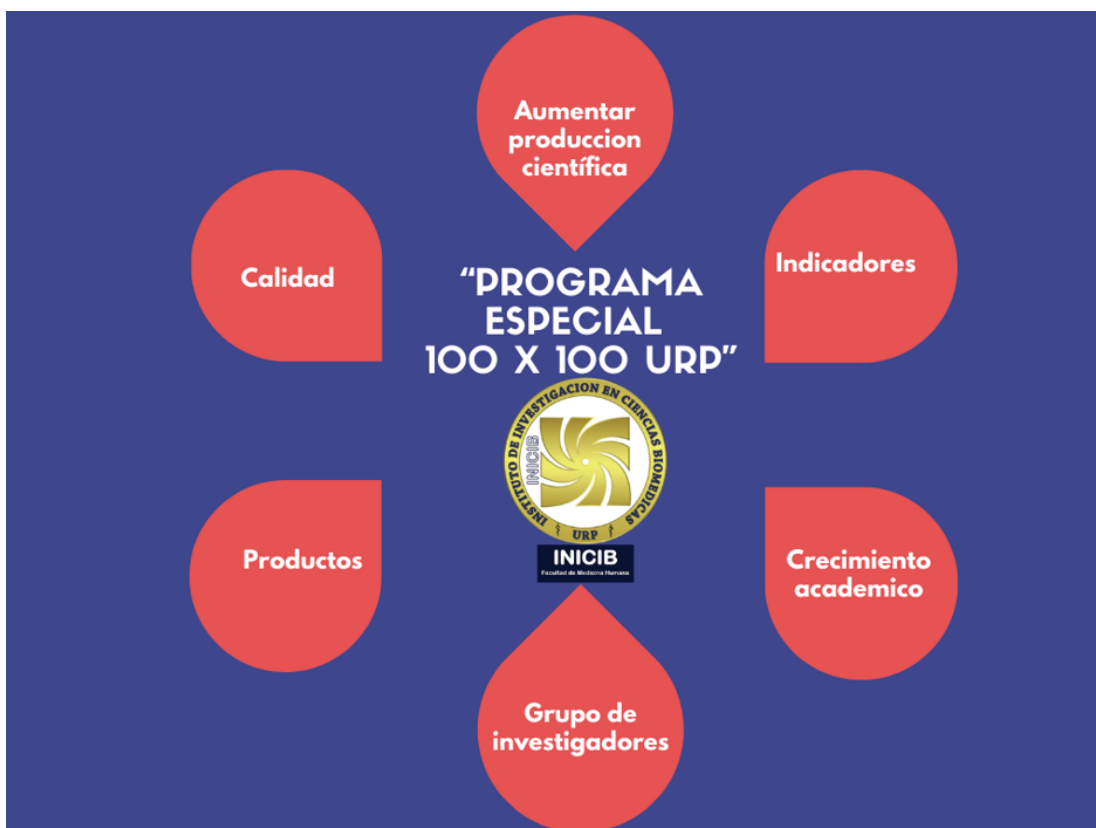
Aumentar produccion científica

Calidad

Indicadores

"PROGRAMA ESPECIAL 100 X 100 URP"

INSTITUTO DE INVESTIGACION EN CIENCIAS BIOMEDICAS

INICIB

URP

INICIB
Facultad de Medicina Humana

Productos

Crecimiento academico

Grupo de investigadores